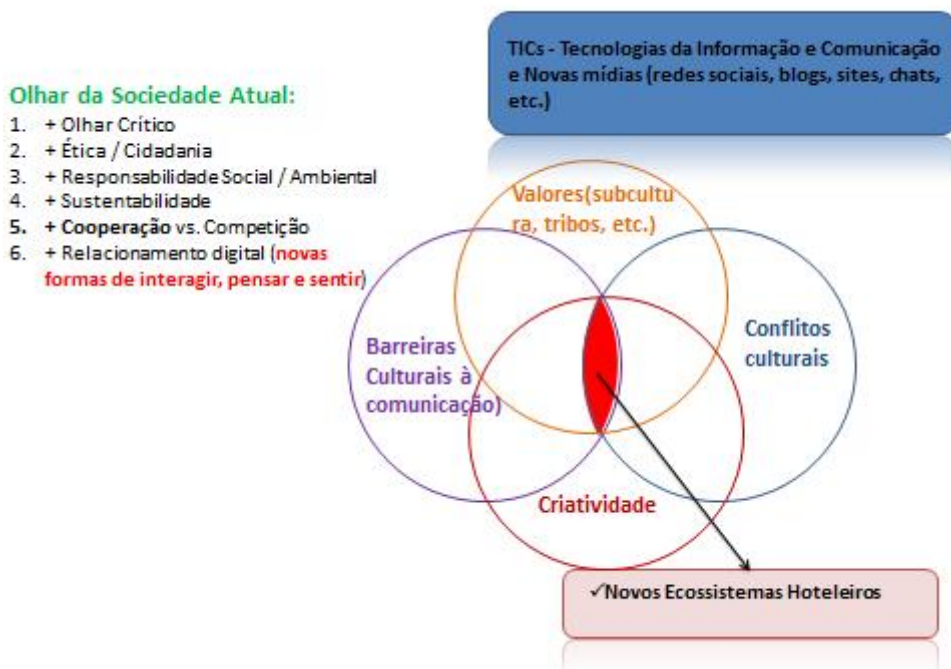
TICs - Tecnologias da Informação e Comunicação e Novas mídias (redes sociais, blogs, sites, chats, etc.)

Olhar da Sociedade Atual:
1. + Olhar Crítico
2. + Ética / Cidadania
3. + Responsabilidade Social / Ambiental
4. + Sustentabilidade
5. + Cooperação vs. Competição
6. + Relacionamento digital (novas formas de interagir, pensar e sentir)

Valores(subcultura, tribos, etc.)

Barreiras Culturais à comunicação)

Conflitos culturais

Criatividade

✓Novos Ecossistemas Hoteleiros